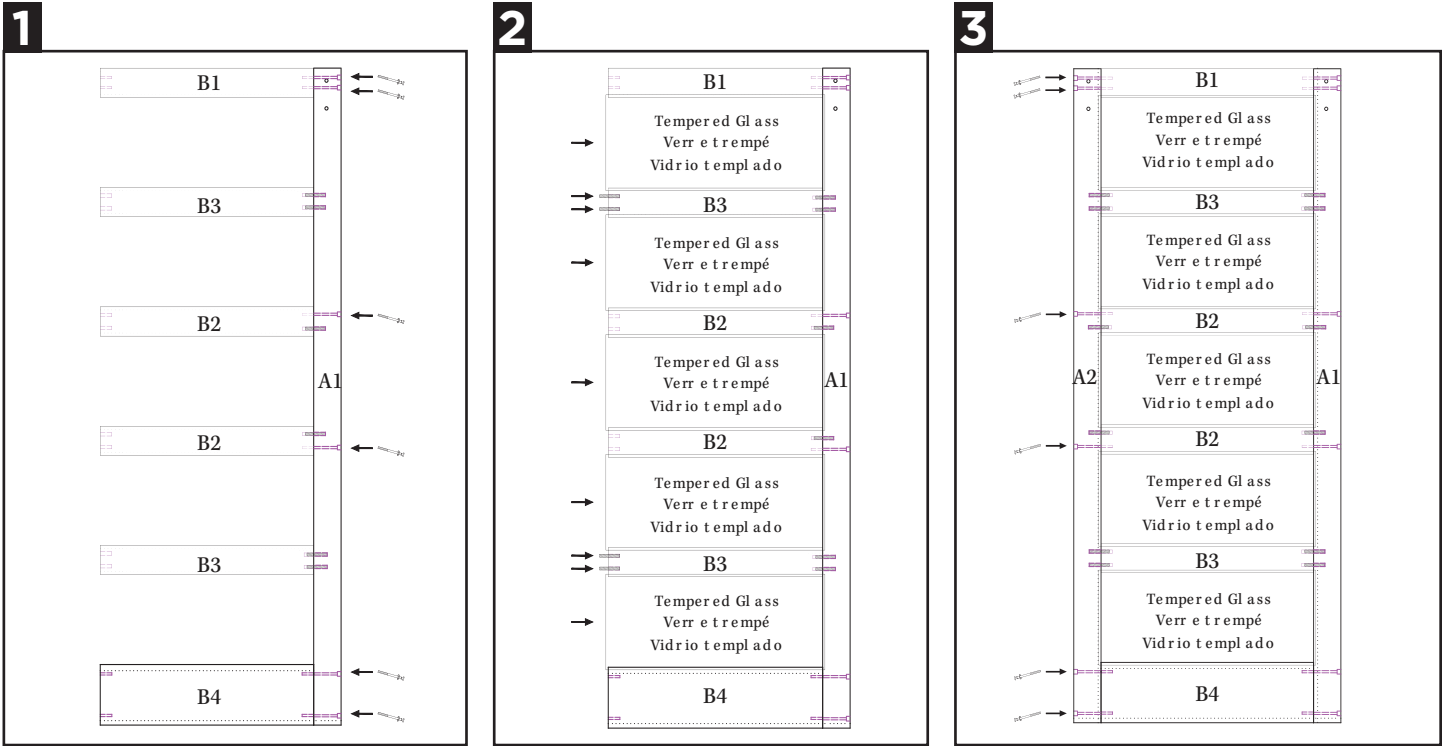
1

B1

B3

B2

A1

B2

B3

B4

2

B1

Tempered Glass
Verr e trempé
Vidrio templado

B3

Tempered Glass
Verr e trempé
Vidrio templado

B2

Tempered Glass
Verr e trempé
Vidrio templado

A1

B2

Tempered Glass
Verr e trempé
Vidrio templado

B3

Tempered Glass
Verr e trempé
Vidrio templado

B4

3

B1

Tempered Glass
Verr e trempé
Vidrio templado

B3

Tempered Glass
Verr e trempé
Vidrio templado

B2

A2

Tempered Glass
Verr e trempé
Vidrio templado

A1

B2

Tempered Glass
Verr e trempé
Vidrio templado

B3

Tempered Glass
Verr e trempé
Vidrio templado

B4